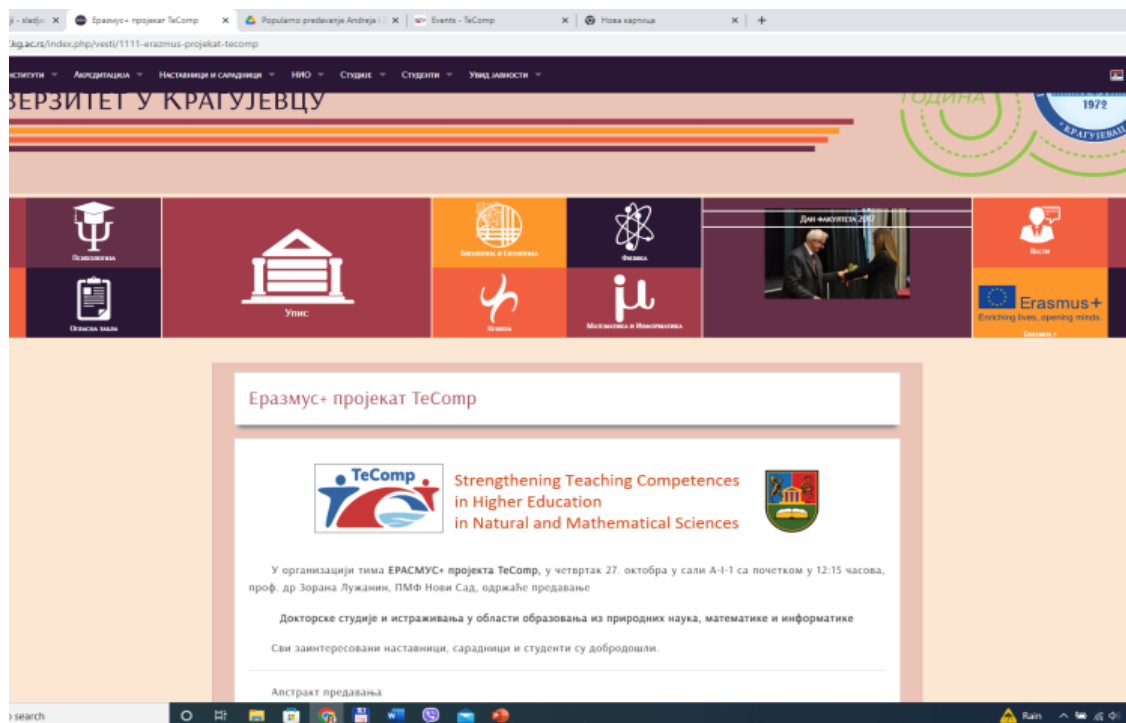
ji - sladjo × Еразмус+ пројекат TeComp × Popularno predavanje Andreja × Events - TeComp × Нова картица × +

kg.ac.rs/index.php/vesti/1111-erazmus-projekat-tecomp

ститути Акредитација Наставници и сарадници НИО Студије Студенти Увид јавности

ВЕРЗИТЕТ У КРАГУЈЕВЦУ

ГОДИНА

1972

КРАГУЈЕВАЦ

Психологија

Огласна табла

Упис

Биологија и Екологија

Физика

Хемија

Математика и Информатика

Дан факултета 2017

Вести

Erasmus+

Enriching lives, opening minds.

Erasmus +

Еразмус+ пројекат TeComp

TeComp

Strengthening Teaching Competences in Higher Education in Natural and Mathematical Sciences

У организацији тима **ЕРАСМУС+ пројекта TeComp**, у четвртак 27. октобра у сали А-I-1 са почетком у 12:15 часова, проф. др Зорана Лужанин, ПМФ Нови Сад, одржаће предавање

**Докторске студије и истраживања у области образовања из природних наука, математике и информатике**

Сви заинтересовани наставници, сарадници и студенти су добродошли.

Апстракт предавања

search

Rain